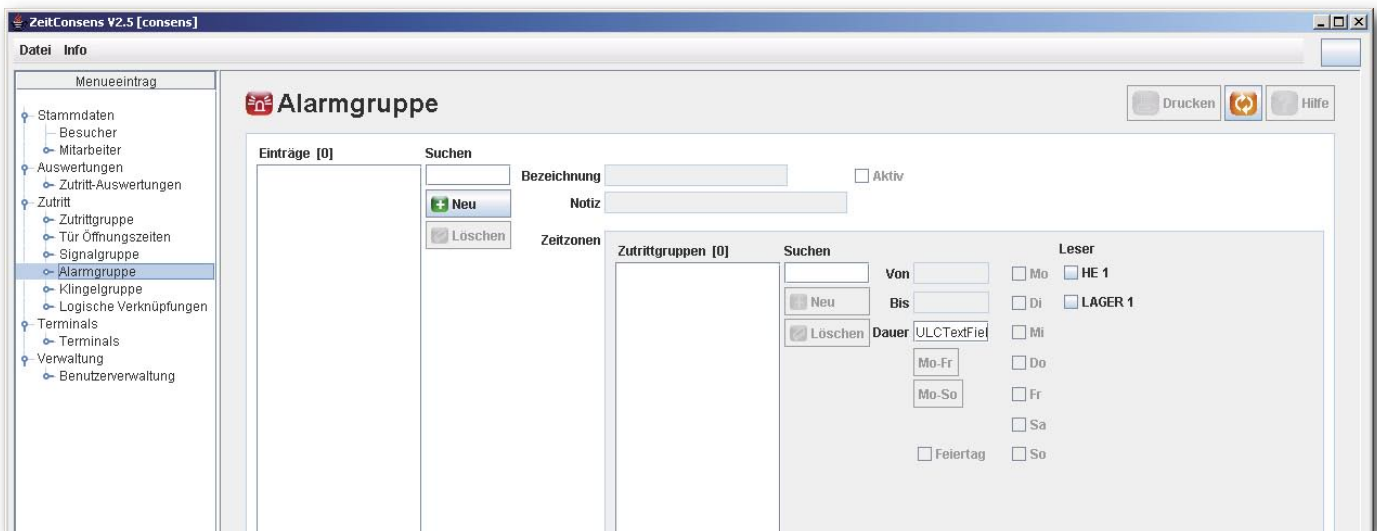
ZeitConsens V2.5 [consens]

Datei Info

Menueeintrag

Stammdaten
Besucher
Mitarbeiter
Auswertungen
Zutritt-Auswertungen
Zutritt
Zutrittgruppe
Tür Öffnungszeiten
Signalgruppe
Alarmgruppe
Klingelgruppe
Logische Verknüpfungen
Terminals
Terminals
Verwaltung
Benutzerverwaltung

Alarmgruppe

Drucken Hilfe

Einträge [0]

Suchen

Neu

Löschen

Bezeichnung

Aktiv

Notiz

Zeitzonen

Zutrittgruppen [0]

Suchen

Neu

Löschen

Von

Bis

Dauer ULCTextFiel

Mo-Fr

Mo-So

Feiertag

Mo
Di
Mi
Do
Fr
Sa
So

Leser

HE 1

LAGER 1